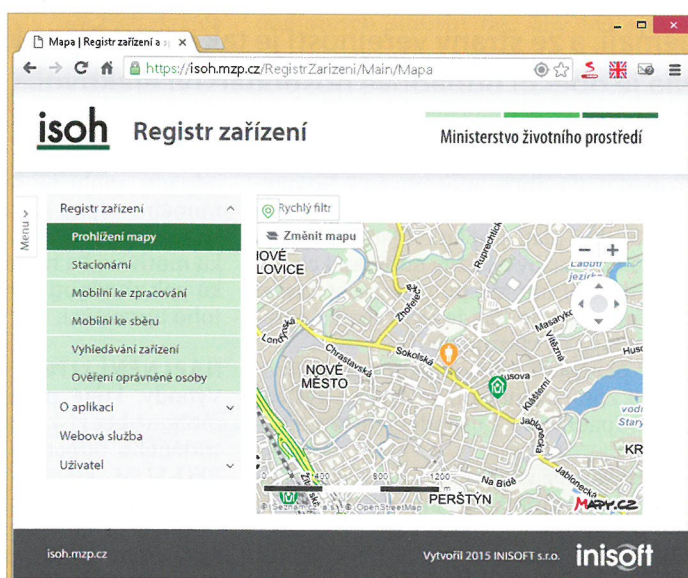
Mapa | Registr zařízení a s ×

https://isoh.mzp.cz/RegistrZarizeni/Main/Mapa

isoh Registr zařízení

Ministerstvo životního prostředí

Menu >

Registr zařízení ^

Prohlížení mapy

Stacionární

Mobilní ke zpracování

Mobilní ke sběru

Vyhledávání zařízení

Ověření oprávněné osoby

O aplikaci ˅

Webová služba

Uživatel ˅

Rychlý filtr

Změnit mapu

NOVÉ LOVICE

Ruprechtická

Zhořelecká

Londýnská

Chrastavská

Sokolská

Masarykova

Vítězná

NOVÉ MĚSTO

Husova

Klášterní

Jablonecká

Na Bídě

PERŠTÝN

KR

Starý

0 400 800 1 200 m

© Seznam.cz, a.s., © OpenStreetMap

MAPY.CZ

isoh.mzp.cz

Vytvořil 2015 INISOFT s.r.o. inisoft